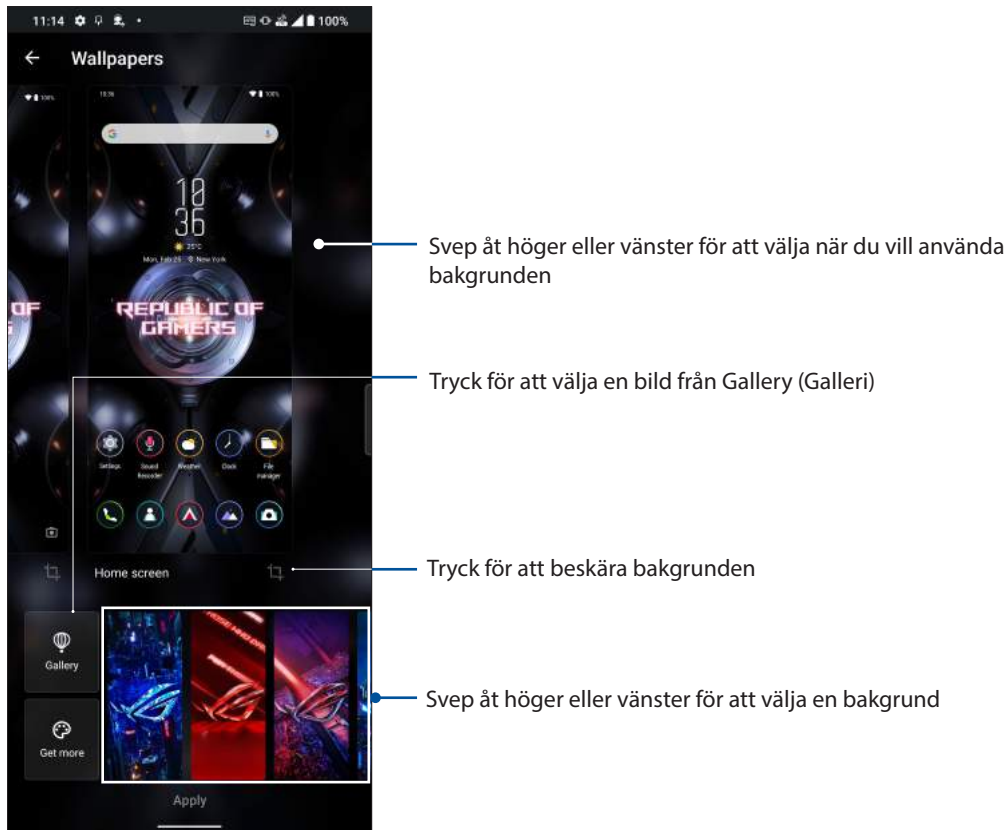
11:14

100%

Wallpapers

18
36

25°C

Mon, Feb 28 New York

REPUBLIC OF GAMERS

Settings

Sound Recorder

Weather

Clock

File manager

Home screen

Gallery

Get more

Apply

Svep åt höger eller vänster för att välja när du vill använda bakgrunden

Tryck för att välja en bild från Gallery (Galleri)

Tryck för att beskära bakgrunden

Svep åt höger eller vänster för att välja en bakgrund